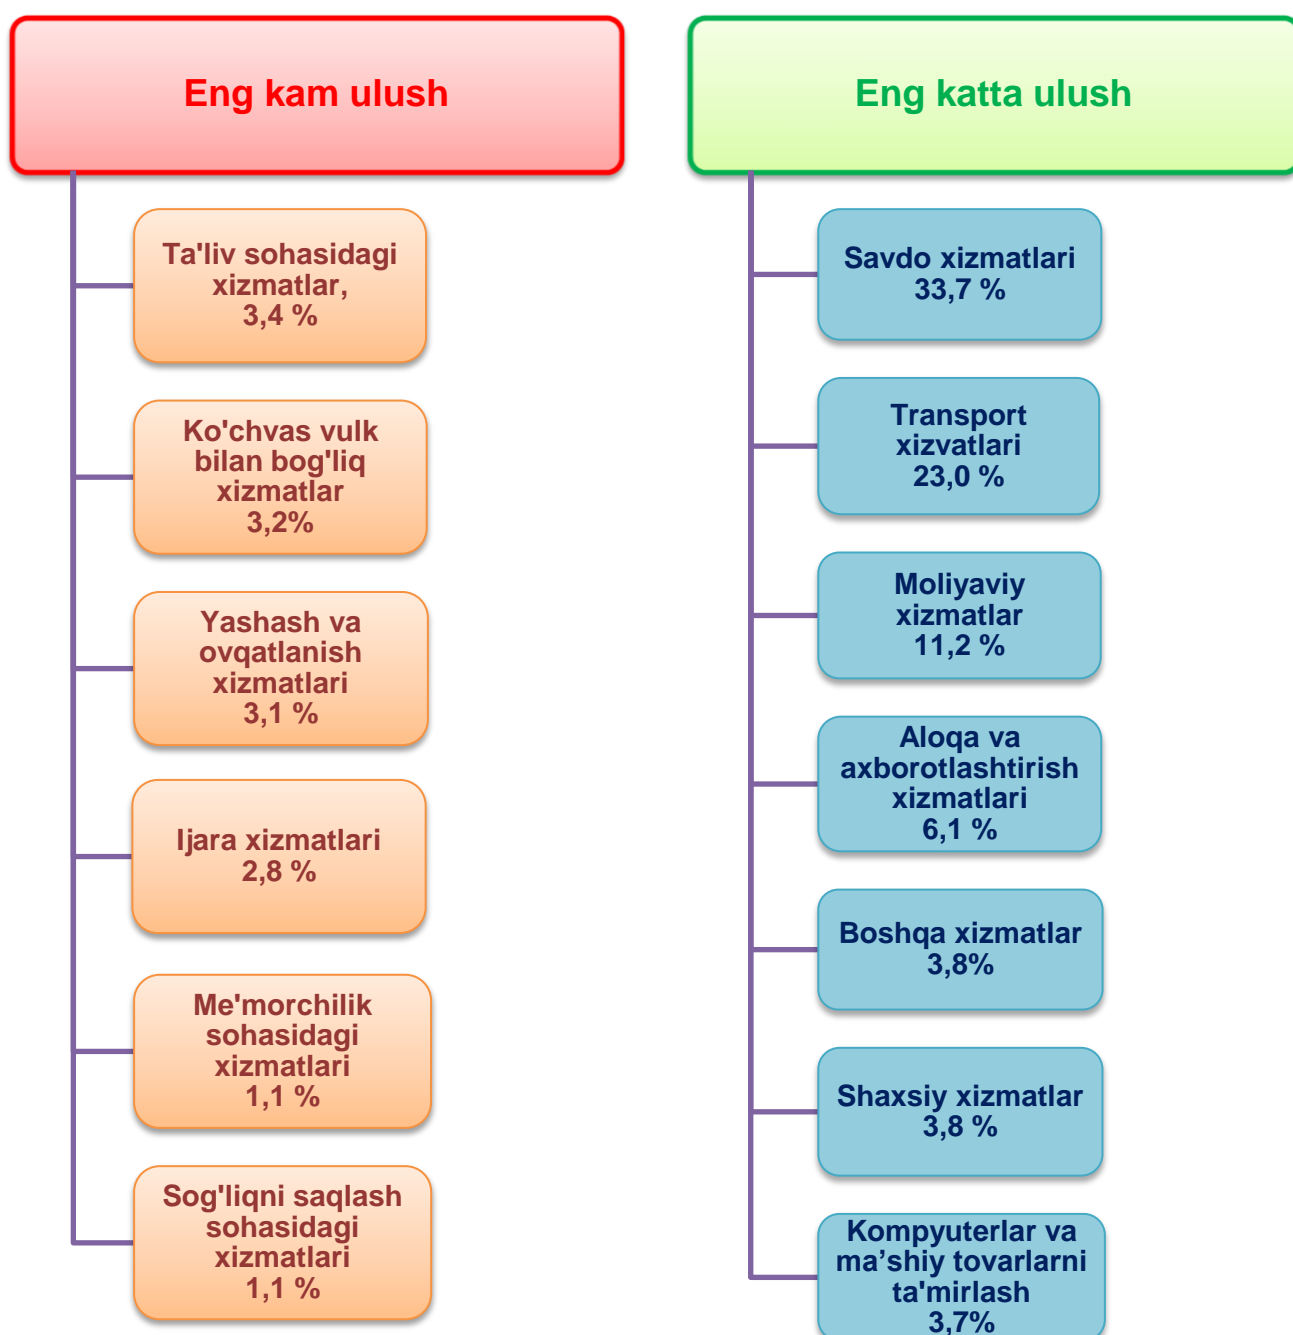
Eng kam ulush

Ta'liv sohasidagi xizmatlar, 3,4 %

Ko'chvas vulk bilan bog'liq xizmatlar 3,2%

Yashash va ovqatlanish xizmatlari 3,1 %

Ijara xizmatlari 2,8 %

Me'morchilik sohasidagi xizmatlari 1,1 %

Sog'liqni saqlash sohasidagi xizmatlari 1,1 %

Eng katta ulush

Savdo xizmatlari 33,7 %

Transport xizvatlari 23,0 %

Moliyaviy xizmatlar 11,2 %

Aloqa va axborotlashtirish xizmatlari 6,1 %

Boshqa xizmatlar 3,8%

Shaxsiy xizmatlar 3,8 %

Kompyuterlar va ma’shiy tovarlarni ta'mirlash 3,7%